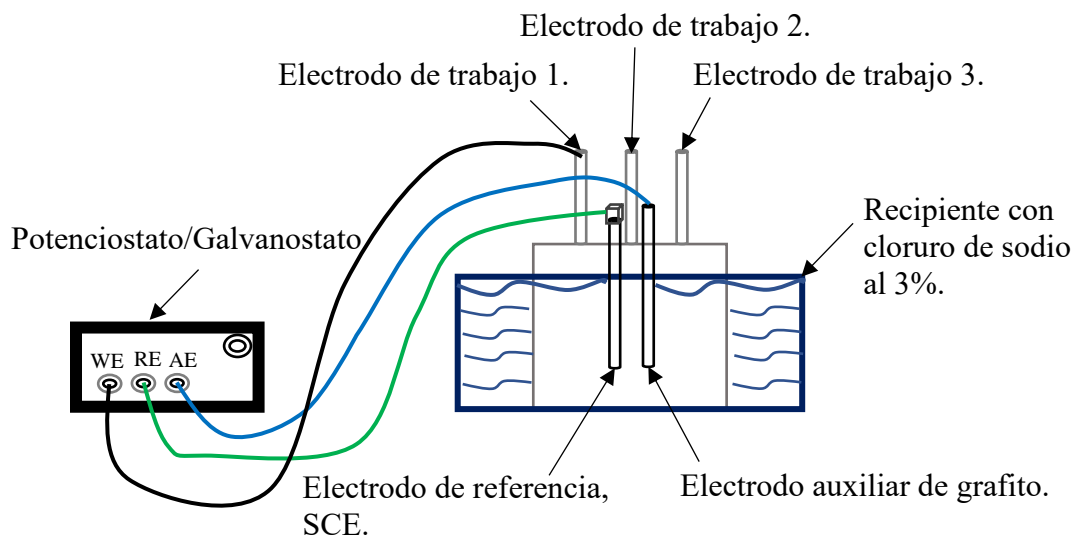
Electrodo de trabajo 2.

Electrodo de trabajo 1.

Electrodo de trabajo 3.

Recipiente con cloruro de sodio al 3%.

Potenciostato/Galvanostato

WE RE AE

Electrodo de referencia, SCE.

Electrodo auxiliar de grafito.